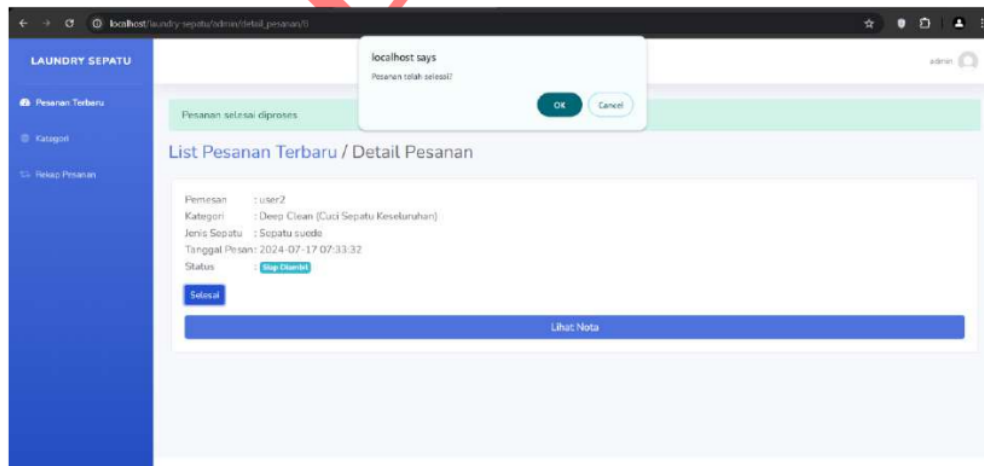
localhost/laundry-sepatu/admin/detail_pesanan/8

LAUNDRY SEPATU

Pesanan Terbaru

Kategori

Rekap Pesanan

localhost says

Pesanan telah selesai?

OK

Cancel

admin

Pesanan selesai diproses

List Pesanan Terbaru / Detail Pesanan

Pemesan : user2
Kategori : Deep Clean (Cuci Sepatu Keseluruhan)
Jenis Sepatu : Sepatu suede
Tanggal Pesan : 2024-07-17 07:33:32
Status : Siap Diambil

Selesai

Lihat Nota